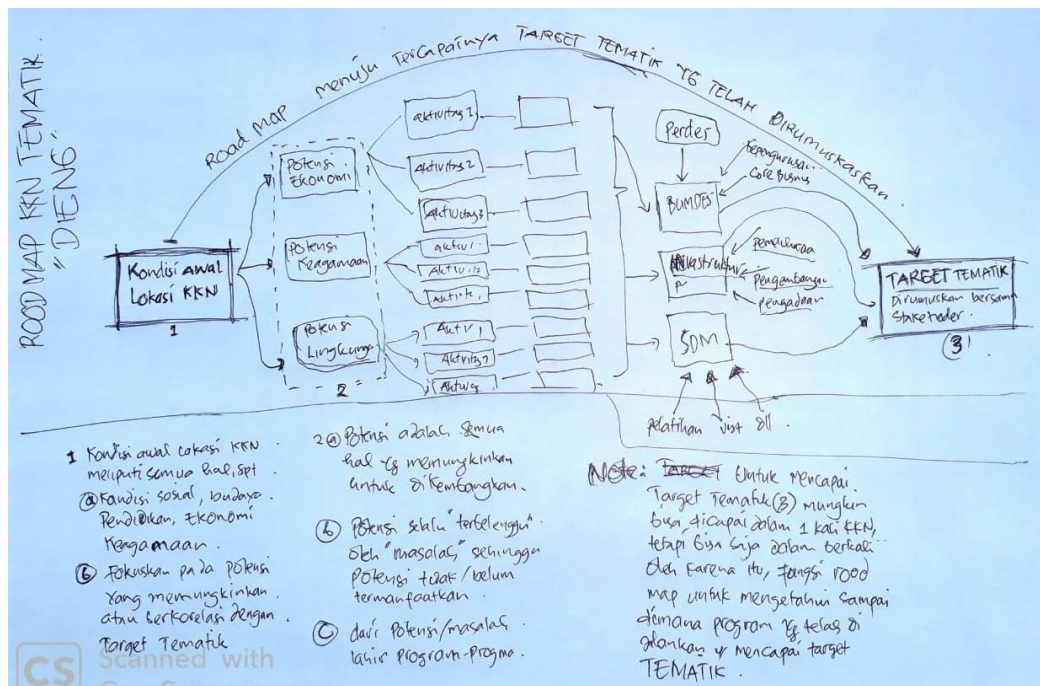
ROOD MAP KKN TEMATIK "DIENG"

Road map menuju tercapainya TARGET TEMATIK YG TELAH DIRUMUSKASKAN.

Kondisi awal Lokasi KKN
1

Potensi Ekonomi
Potensi Keagamaan
Potensi Lingkungan
2

Aktivitas 1
Aktivitas 2
Aktivitas 3
Aktivi
Aktivitas
Aktivitas
Aktiv 1
Aktivitas 2
Aktivitas

Perdes
Pengurusan Core Bisnis
BUMDES
Infrastruktur
Pemeliharaan
Pengembangan
Pengadaan
SDM
Pelatihan Visit dll.

TARGET TEMATIK
Dirumuskan bersama Stakeholder.
(3)

1 Kondisi awal lokasi KKN meliputi semua hal, spt.
(a) Kondisi sosial, budaya. Pendidikan, Ekonomi Keagamaan.
(b) Fokuskan pada potensi yang memungkinkan atau berkorelasi dengan Target Tematik

2 (a) Potensi adalah semua hal yg memungkinkan untuk dikembangkan.
(b) Potensi selalu "terbelenggu" oleh "masalah" sehingga potensi tidak/belum termanfaatkan
(c) dari Potensi/masalah lahir Program-Progma.

Note: Target Untuk mencapai Target Tematik (3) mungkin bisa dicapai dalam 1 kali KKN, tetapi bisa saja dalam berkali Oleh karena itu, fungsi rood map untuk mengetahui sampai dimana program yg telah di jalankan u mencapai target TEMATIK.

CS Scanned with